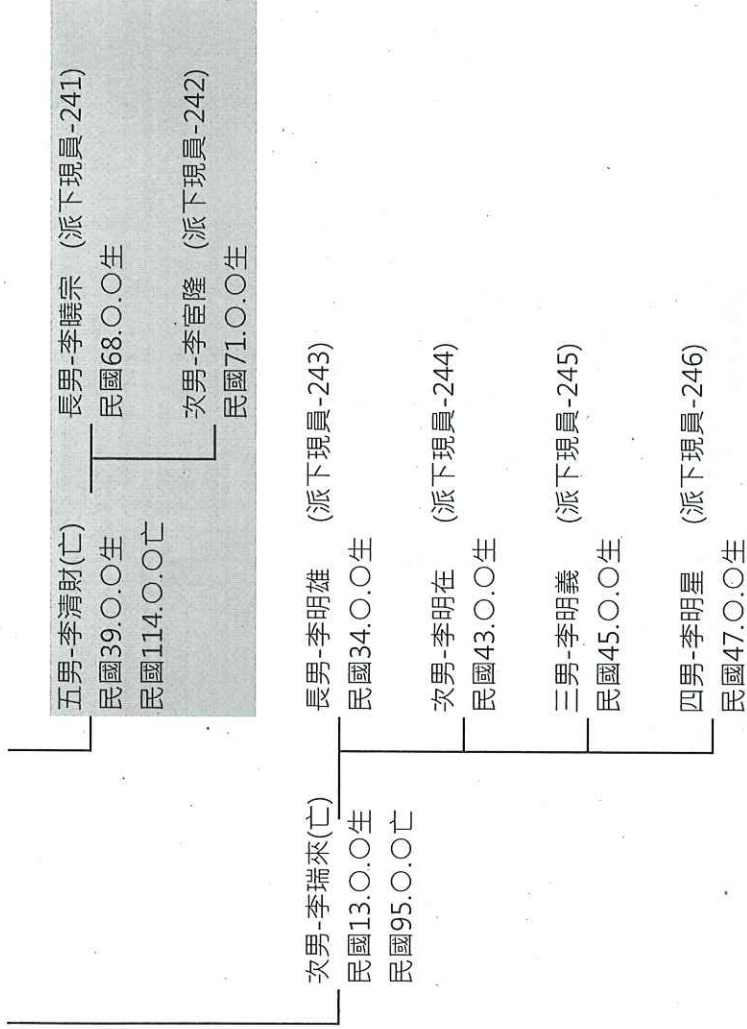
五男-李清財(亡)
民國39.○.○生
民國114.○.○亡

長男-李曉宗 (派下現員-241)
民國68.○.○生

次男-李宜隆 (派下現員-242)
民國71.○.○生

次男-李瑞來(亡)
民國13.○.○生
民國95.○.○亡

長男-李明雄 (派下現員-243)
民國34.○.○生

次男-李明在 (派下現員-244)
民國43.○.○生

三男-李明義 (派下現員-245)
民國45.○.○生

四男-李明星 (派下現員-246)
民國47.○.○生